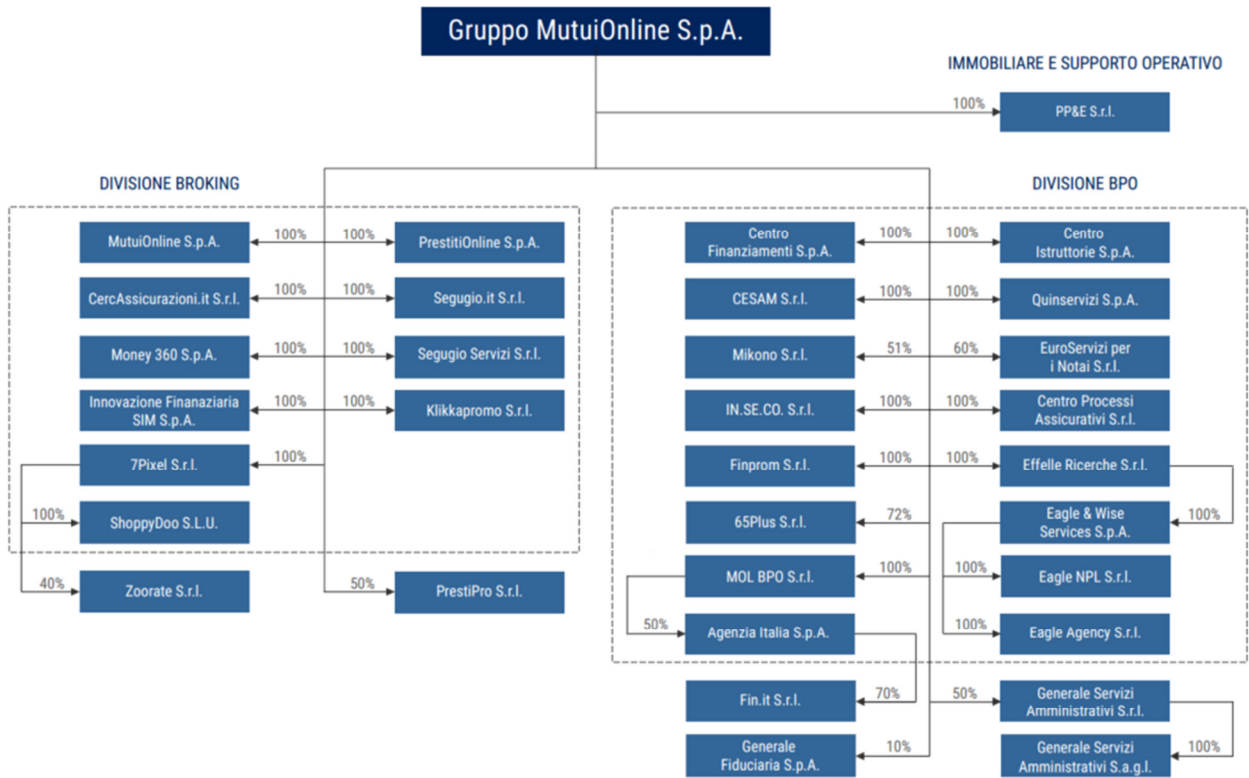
Gruppo MutuiOnline S.p.A.

IMMOBILIARE E SUPPORTO OPERATIVO

100%

PP&E S.r.l.

DIVISIONE BROKING

MutuiOnline S.p.A.

100%

100%

PrestitiOnline S.p.A.

CercAssicurazioni.it S.r.l.

100%

100%

Segugio.it S.r.l.

Money 360 S.p.A.

100%

100%

Segugio Servizi S.r.l.

Innovazione Finanaziaria SIM S.p.A.

100%

100%

Klikkapromo S.r.l.

7Pixel S.r.l.

100%

100%

ShoppyDoo S.L.U.

40%

Zoorate S.r.l.

50%

PrestiPro S.r.l.

DIVISIONE BPO

Centro Finanziamenti S.p.A.

100%

100%

Centro Istruttorie S.p.A.

CESAM S.r.l.

100%

100%

Quinservizi S.p.A.

Mikono S.r.l.

51%

60%

EuroServizi per i Notai S.r.l.

IN.SE.CO. S.r.l.

100%

100%

Centro Processi Assicurativi S.r.l.

Finprom S.r.l.

100%

100%

Effelle Ricerche S.r.l.

65Plus S.r.l.

72%

Eagle & Wise Services S.p.A.

100%

MOL BPO S.r.l.

100%

100%

Eagle NPL S.r.l.

50%

Agenzia Italia S.p.A.

100%

Eagle Agency S.r.l.

Fin.it S.r.l.

70%

50%

Generale Servizi Amministrativi S.r.l.

Generale Fiduciaria S.p.A.

10%

100%

Generale Servizi Amministrativi S.a.g.l.